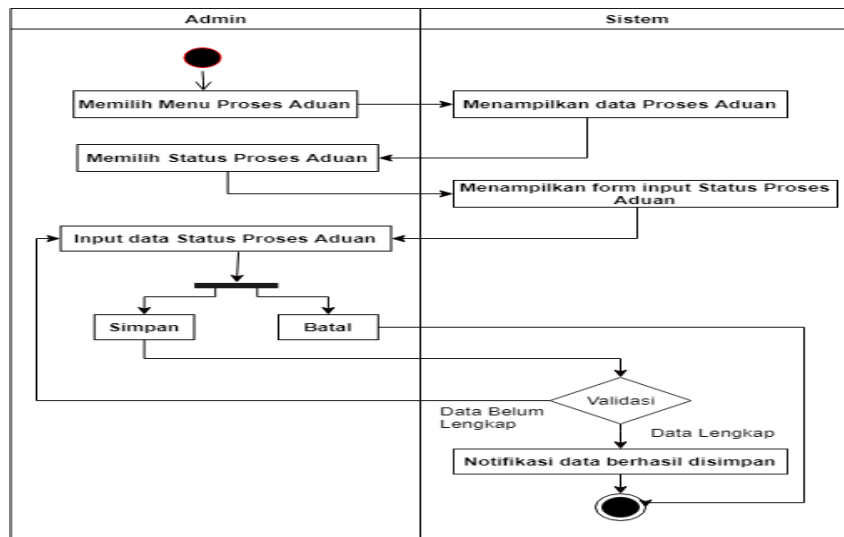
Admin

Sistem

Memilih Menu Proses Aduan

Menampilkan data Proses Aduan

Memilih Status Proses Aduan

Menampilkan form input Status Proses Aduan

Input data Status Proses Aduan

Simpan

Batal

Validasi

Data Belum Lengkap

Data Lengkap

Notifikasi data berhasil disimpan